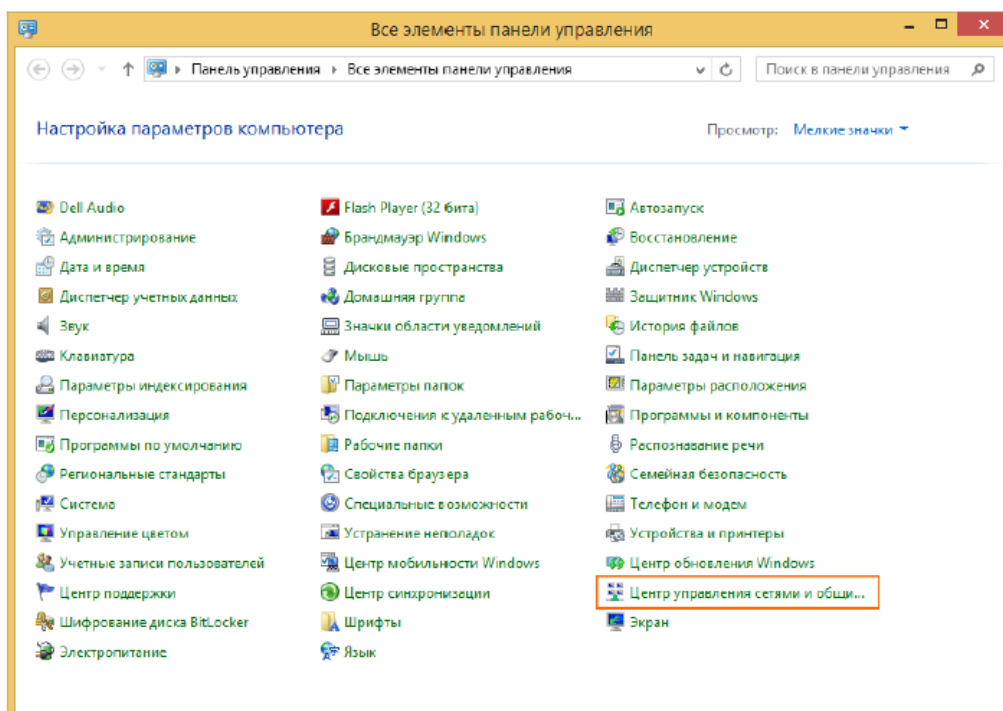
Все элементы панели управления

Панель управления › Все элементы панели управления

Поиск в панели управления

Настройка параметров компьютера

Просмотр: Мелкие значки

Dell Audio
Администрирование
Дата и время
Диспетчер учетных данных
Звук
Клавиатура
Параметры индексирования
Персонализация
Программы по умолчанию
Региональные стандарты
Система
Управление цветом
Учетные записи пользователей
Центр поддержки
Шифрование диска BitLocker
Электропитание

Flash Player (32 бита)
Брандмауэр Windows
Дисковые пространства
Домашняя группа
Значки области уведомлений
Мышь
Параметры папок
Подключения к удаленным рабоч...
Рабочие папки
Свойства браузера
Специальные возможности
Устранение неполадок
Центр мобильности Windows
Центр синхронизации
Шрифты
Язык

Автозапуск
Восстановление
Диспетчер устройств
Защитник Windows
История файлов
Панель задач и навигация
Параметры расположения
Программы и компоненты
Распознавание речи
Семейная безопасность
Телефон и модем
Устройства и принтеры
Центр обновления Windows
Центр управления сетями и общи...
Экран